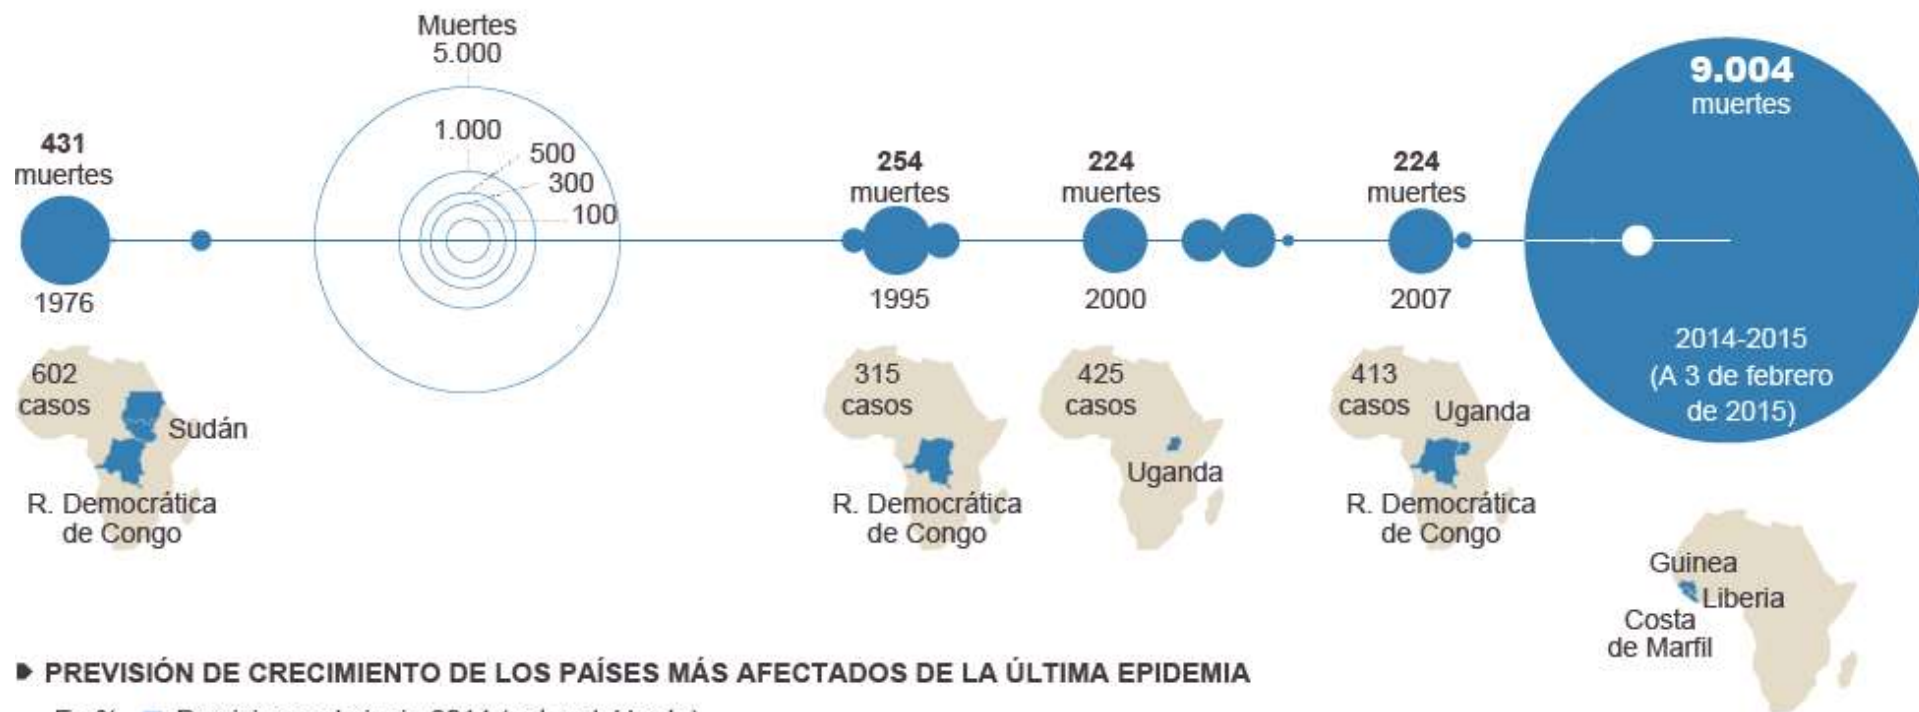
Muertes
5.000

1.000
500
300
100

431
muertes
1976

602
casos
Sudán
R. Democrática de Congo

254
muertes
1995

315
casos
R. Democrática de Congo

224
muertes
2000

425
casos
Uganda

224
muertes
2007

413
casos
Uganda
R. Democrática de Congo

9.004
muertes

2014-2015
(A 3 de febrero de 2015)

Guinea
Liberia
Costa de Marfil

▶ PREVISIÓN DE CRECIMIENTO DE LOS PAÍSES MÁS AFECTADOS DE LA ÚLTIMA EPIDEMIA

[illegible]